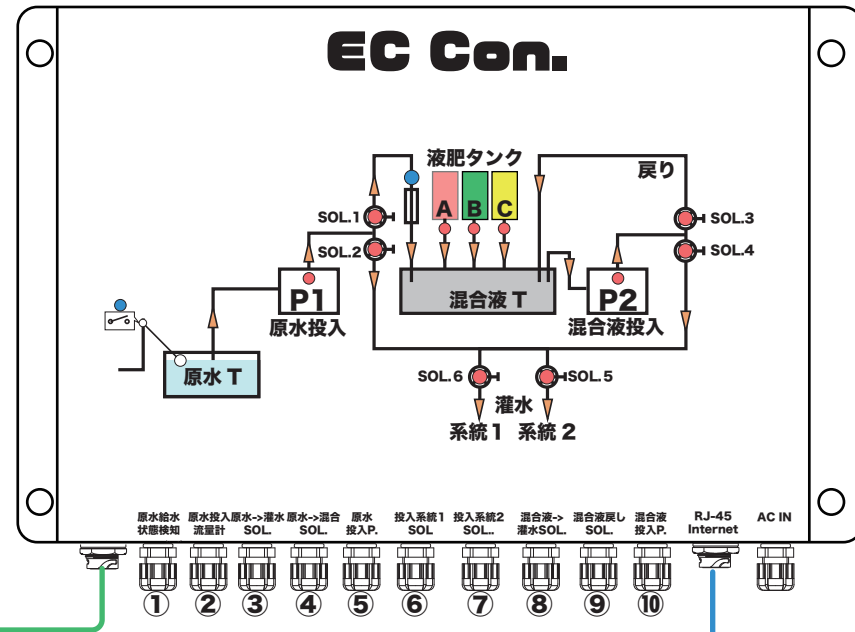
EC Con.

液肥タンク

A B C

戻り

SOL.1

SOL.2

SOL.3

SOL.4

P1
原水投入

混合液 T

P2
混合液投入

原水 T

SOL.6

SOL.5

灌水
系統 1　系統 2

原水給水
状態検知

原水投入
流量計

原水->灌水
SOL.

原水->混合
SOL.

原水
投入P.

投入系統1
SOL

投入系統2
SOL..

混合液->
灌水SOL.

混合液戻し
SOL.

混合液
投入P.

RJ-45
Internet

AC IN

①
②
③
④
⑤
⑥
⑦
⑧
⑨
⑩